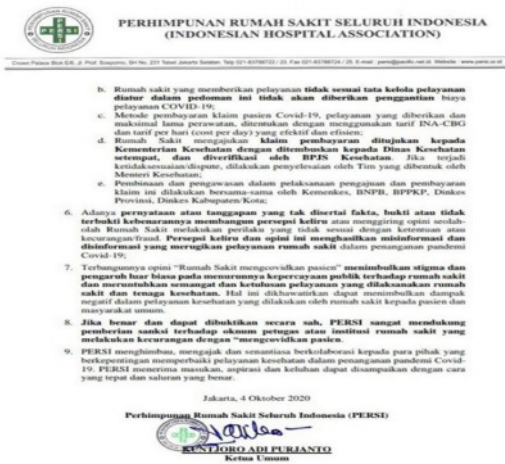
PERHIMPUNAN RUMAH SAKIT SELURUH INDONESIA
(INDONESIAN HOSPITAL ASSOCIATION)

Crown Palace Blok E8, Jl. Prof. Soepomo, SH No. 231 Tebet Jakarta Selatan. Telp 021-83786723 / 25. Fax 021-83786724 / 25. E-mail : persi@persi.or.id Website : www.persi.or.id

b. Rumah sakit yang memberikan pelayanan tidak sesuai tata kelola pelayanan diatur dalam pedoman ini tidak akan diberikan penggantian biaya pelayanan COVID-19;

c. Metode pembayaran klaim pasien Covid-19, pelayanan yang diberikan dan maksimal lama perawatan, ditentukan dengan menggunakan tarif INA-CBG dan tarif per hari (cost per day) yang efektif dan efisien;

d. Rumah Sakit mengajukan klaim pembayaran ditujukan kepada Kementerian Kesehatan dengan ditembuskan kepada Dinas Kesehatan setempat, dan diverifikasi oleh BPJS Kesehatan. Jika terjadi ketidaksesuaian/dispute, dilakukan penyelesaian oleh Tim yang dibentuk oleh Menteri Kesehatan;

e. Pembinaan dan pengawasan dalam pelaksanaan pengajuan dan pembayaran klaim ini dilakukan bersama-sama oleh Kemenkes, BNPB, BPPKP, Dinkes Provinsi, Dinkes Kabupaten/Kota;

6. Adanya pernyataan atau tanggapan yang tak diertai fakta, bukti atau tidak terbukti kebenarannya membangun persepsi keliru atau menggiring opini seolah-olah Rumah Sakit melakukan perilaku yang tidak sesuai dengan ketentuan atau kecurangan/fraud. Persepsi keliru dan opini ini menghasilkan misinformasi dan disinformasi yang merugikan pelayanan rumah sakit dalam penanganan pandemi Covid-19;

7. Terbangunnya opini "Rumah Sakit mengcovidkan pasien" menimbulkan stigma dan pengaruh luar biasa pada menurunnya kepercayaan publik terhadap rumah sakit dan meruntuhkan semangat dan ketulusan pelayanan yang dilaksanakan rumah sakit dan tenaga kesehatan. Hal ini dikhawatirkan dapat menimbulkan dampak negatif dalam pelayanan kesehatan yang dilakukan oleh rumah sakit kepada pasien dan masyarakat umum.

8. Jika benar dan dapat dibuktikan secara sah, PERSI sangat mendukung pemberian sanksi terhadap oknum petugas atau institusi rumah sakit yang melakukan kecurangan dengan "mengcovidkan pasien".

9. PERSI menghimbau, mengajak dan senantiasa berkolaborasi kepada para pihak yang berkepentingan memperbaiki pelayanan kesehatan dalam penanganan pandemi Covid-19. PERSI menerima masukan, aspirasi dan keluhan dapat disampaikan dengan cara yang tepat dan saluran yang benar.

Jakarta, 4 Oktober 2020

Perhimpunan Rumah Sakit Seluruh Indonesia (PERSI)

KUNTJORO ADI PURJANTO
Ketua Umum